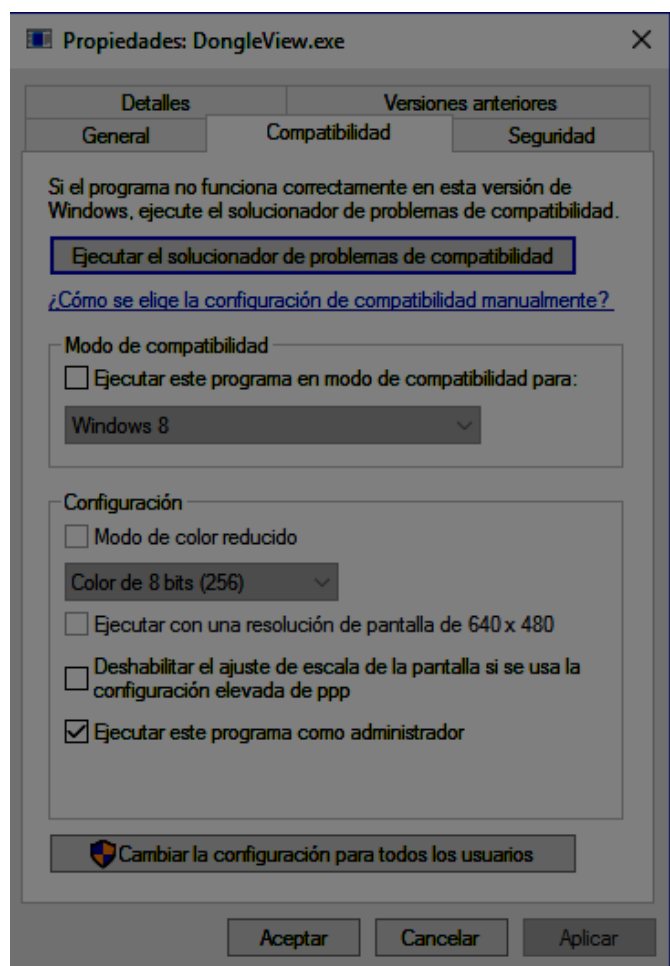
Propiedades: DongleView.exe

×

Detalles
Versiones anteriores
General
Compatibilidad
Seguridad

Si el programa no funciona correctamente en esta versión de Windows, ejecute el solucionador de problemas de compatibilidad.

Ejecutar el solucionador de problemas de compatibilidad

¿Cómo se elige la configuración de compatibilidad manualmente?

Modo de compatibilidad

Ejecutar este programa en modo de compatibilidad para:

Windows 8

Configuración

Modo de color reducido

Color de 8 bits (256)

Ejecutar con una resolución de pantalla de 640 x 480

Deshabilitar el ajuste de escala de la pantalla si se usa la configuración elevada de ppp

Ejecutar este programa como administrador

Cambiar la configuración para todos los usuarios

Aceptar
Cancelar
Aplicar